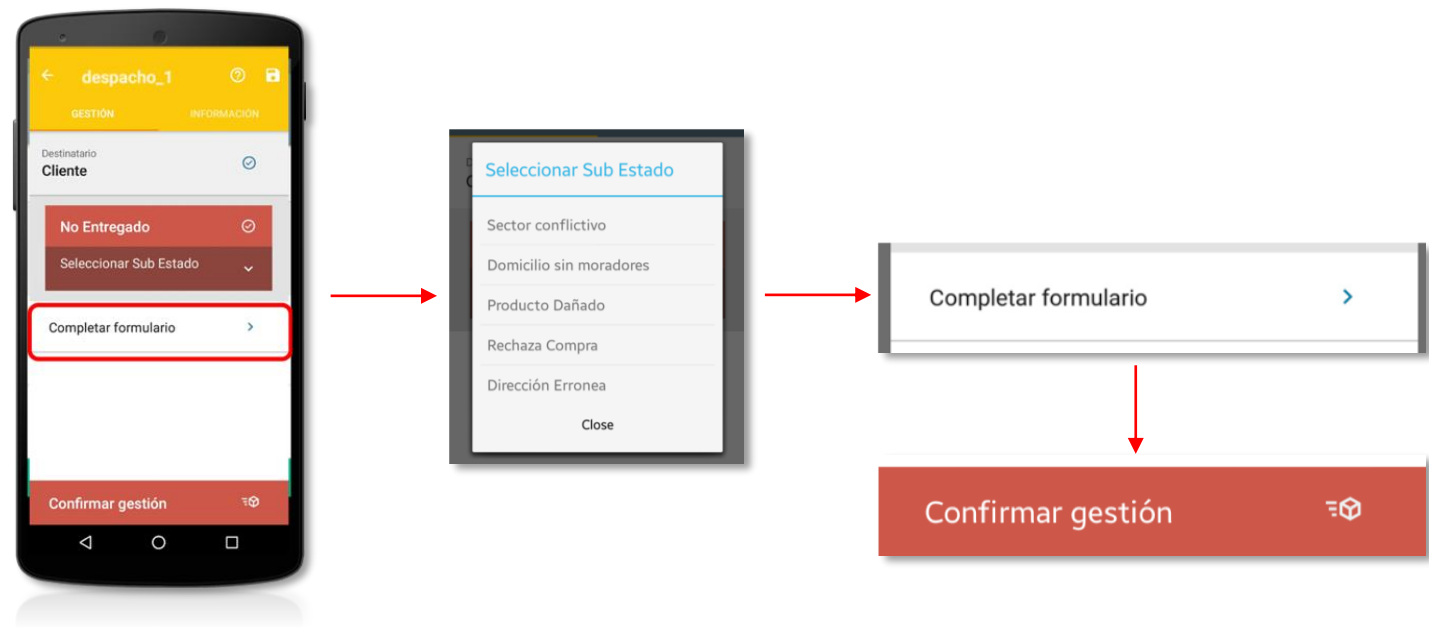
despacho_1

GESTIÓN

INFORMACIÓN

Destinatario

Cliente

No Entregado

Seleccionar Sub Estado

Completar formulario

Confirmar gestión

Seleccionar Sub Estado

Sector conflictivo

Domicilio sin moradores

Producto Dañado

Rechaza Compra

Dirección Erronea

Close

Completar formulario

Confirmar gestión